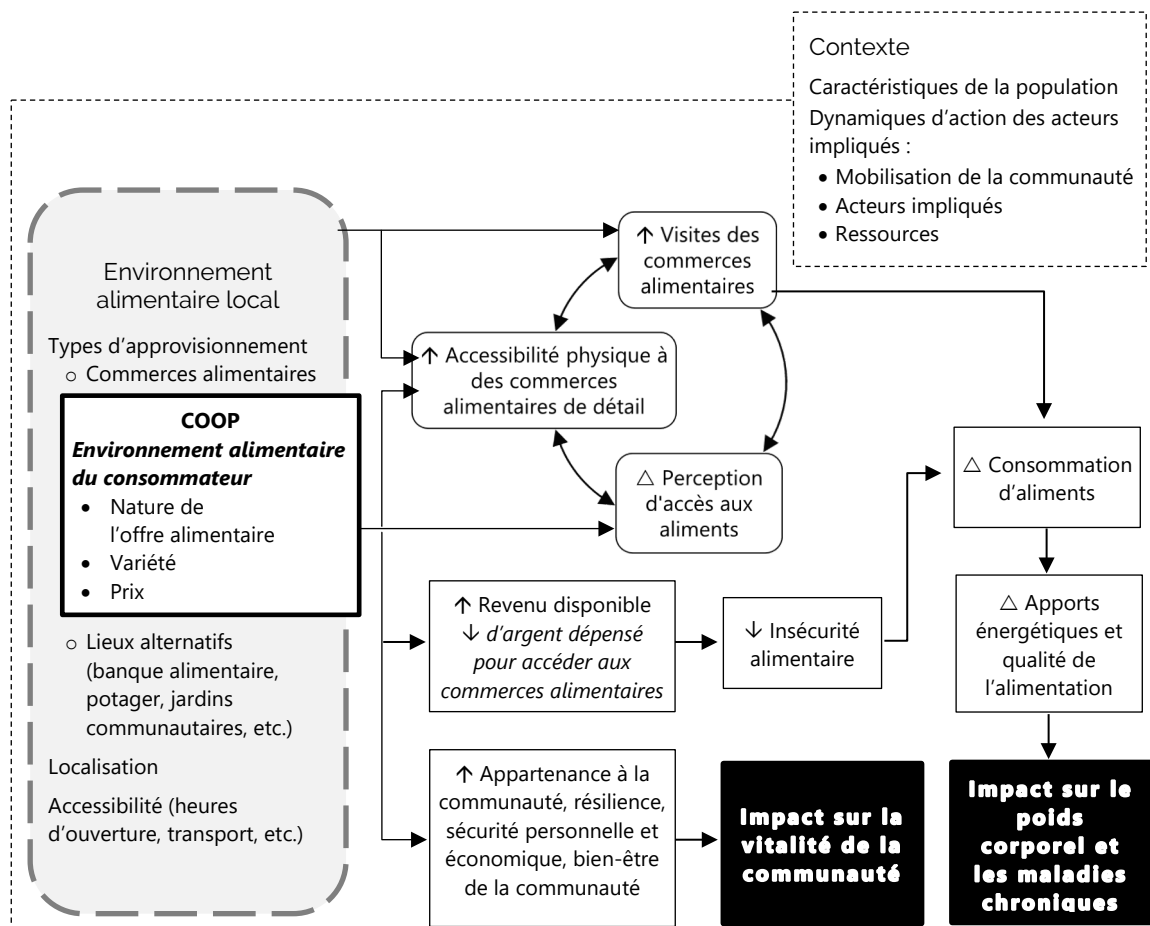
Contexte

Caractéristiques de la population

Dynamiques d'action des acteurs impliqués :

• Mobilisation de la communauté
• Acteurs impliqués
• Ressources

Environnement alimentaire local

Types d'approvisionnement
o Commerces alimentaires

COOP
*Environnement alimentaire du consommateur*
• Nature de l'offre alimentaire
• Variété
• Prix

o Lieux alternatifs (banque alimentaire, potager, jardins communautaires, etc.)

Localisation

Accessibilité (heures d'ouverture, transport, etc.)

↑ Visites des commerces alimentaires

↑ Accessibilité physique à des commerces alimentaires de détail

△ Perception d'accès aux aliments

↑ Revenu disponible
↓ *d'argent dépensé pour accéder aux commerces alimentaires*

↓ Insécurité alimentaire

△ Consommation d'aliments

△ Apports énergétiques et qualité de l'alimentation

↑ Appartenance à la communauté, résilience, sécurité personnelle et économique, bien-être de la communauté

Impact sur la vitalité de la communauté

Impact sur le poids corporel et les maladies chroniques